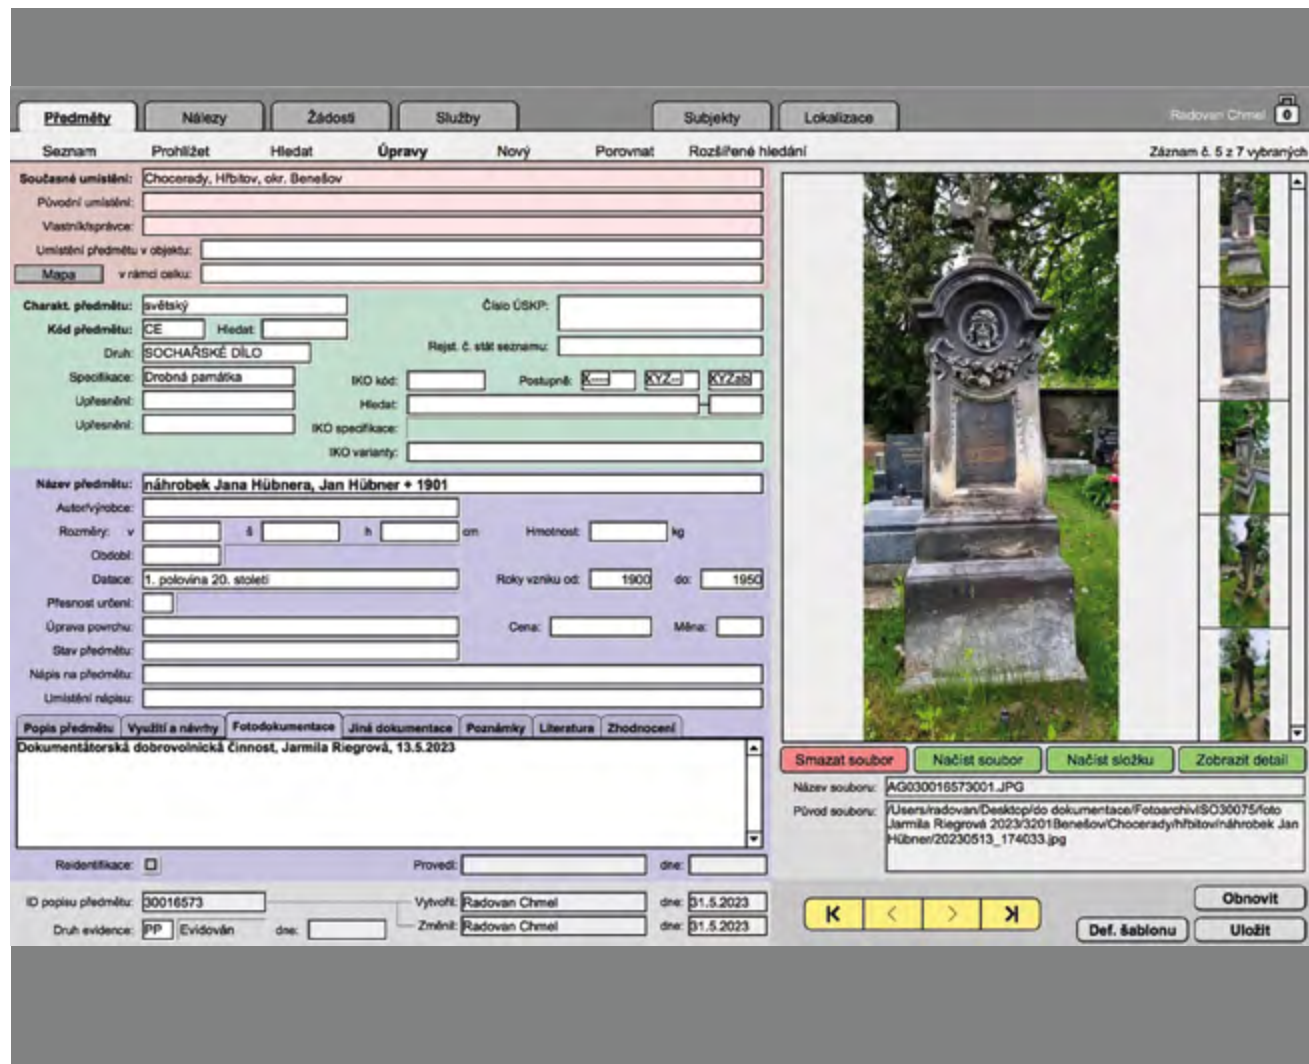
Předměty | Nálezy | Žádosti | Služby | Subjekty | Lokalizace

Radovan Chmel 0

Seznam | Prohlížet | Hledat | Úpravy | Nový | Porovnat | Rozšířené hledání

Záznam č. 5 z 7 vybraných

Současné umístění: Chocerady, Hřbitov, okr. Benešov
Původní umístění:
Vlastník/správce:
Umístění předmětu v objektu:
Mapa v rámci celku:

Charakt. předmětu: světský
Číslo ÚSKP:
Kód předmětu: CE Hledat:
Rejst. č. stát seznamu:
Druh: SOCHAŘSKÉ DÍLO
Specifikace: Drobná památka
IKO kód:
Postupně: X--- XYZ-- XYZab
Upřesnění:
Hledat:
Upřesnění:
IKO specifikace:
IKO varianty:

Název předmětu: náhrobek Jana Hübnera, Jan Hübner + 1901
Autor/výrobce:
Rozměry: v š h cm
Hmotnost: kg
Období:
Datace: 1. polovina 20. století
Roky vzniku od: 1900 do: 1950
Přesnost určení:
Úprava povrchu:
Cena: Měna:
Stav předmětu:
Nápis na předmětu:
Umístění nápisu:

Popis předmětu | Využití a návrhy | Fotodokumentace | Jiná dokumentace | Poznámky | Literatura | Zhodnocení

Dokumentátorská dobrovolnická činnost, Jarmila Riegrová, 13.5.2023

Reidentifikace:
Provedl: dne:

ID popisu předmětu: 30016573
Vytvořil: Radovan Chmel dne: 31.5.2023
Druh evidence: PP Evidován dne:
Změnil: Radovan Chmel dne: 31.5.2023

Smazat soubor | Načíst soubor | Načíst složku | Zobrazit detail

Název souboru: AG030016573001.JPG
Původ souboru: /Users/radovan/Desktop/do dokumentace/Fotoarchiv/SO30075/foto Jarmila Riegrová 2023/3201Benešov/Chocerady/hřbitov/náhrobek Jan Hübner/20230513_174033.jpg

K < > >|

Obnovit
Def. šablonu
Uložit